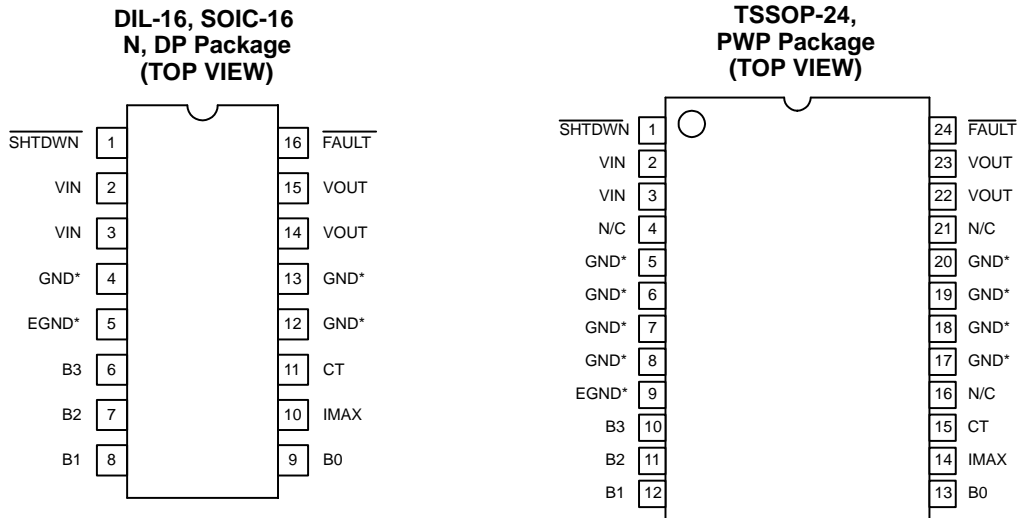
DIL-16, SOIC-16
N, DP Package
(TOP VIEW)

| | | | |
|---|---|---|---|
| $\overline{SHTDWN}$ | 1 | 16 | $\overline{FAULT}$ |
| VIN | 2 | 15 | VOUT |
| VIN | 3 | 14 | VOUT |
| GND* | 4 | 13 | GND* |
| EGND* | 5 | 12 | GND* |
| B3 | 6 | 11 | CT |
| B2 | 7 | 10 | IMAX |
| B1 | 8 | 9 | B0 |

TSSOP-24,
PWP Package
(TOP VIEW)

| | | | |
|---|---|---|---|
| $\overline{SHTDWN}$ | 1 | 24 | $\overline{FAULT}$ |
| VIN | 2 | 23 | VOUT |
| VIN | 3 | 22 | VOUT |
| N/C | 4 | 21 | N/C |
| GND* | 5 | 20 | GND* |
| GND* | 6 | 19 | GND* |
| GND* | 7 | 18 | GND* |
| GND* | 8 | 17 | GND* |
| EGND* | 9 | 16 | N/C |
| B3 | 10 | 15 | CT |
| B2 | 11 | 14 | IMAX |
| B1 | 12 | 13 | B0 |